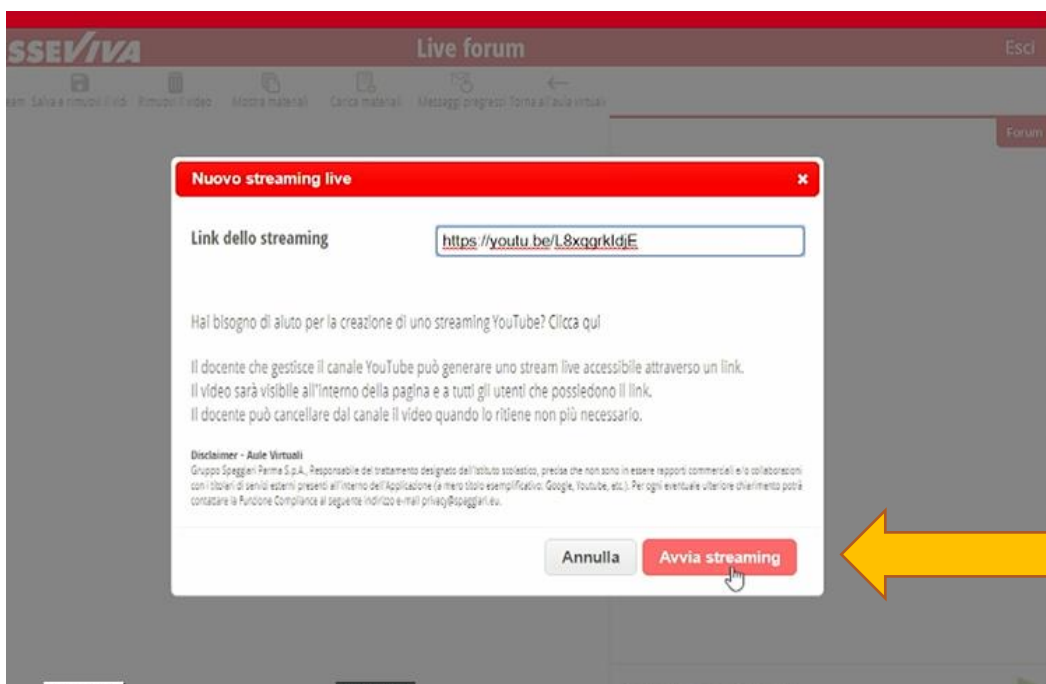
SSEVIVA

Live forum

Esci

eam Salva e rimuovi il vid Rimuovi il video Mostra materiali Carica materiali Messaggi pregressi Torna all'aula virtuale

Forum

Nuovo streaming live

×

Link dello streaming

https://youtu.be/L8xqgrkIdjE

Hai bisogno di aiuto per la creazione di uno streaming YouTube? Clicca qui

Il docente che gestisce il canale YouTube può generare uno stream live accessibile attraverso un link.
Il video sarà visibile all'interno della pagina e a tutti gli utenti che possiedono il link.
Il docente può cancellare dal canale il video quando lo ritiene non più necessario.

Disclaimer - Aule Virtuali
Gruppo Spaggiari Parma S.p.A., Responsabile del trattamento designato dall'Istituto scolastico, precisa che non sono in essere rapporti commerciali e/o collaborazioni con i titolari di servizi esterni presenti all'interno dell'Applicazione (a mero titolo esemplificativo, Google, Youtube, etc.). Per ogni eventuale ulteriore chiarimento potrà contattare la Funzione Compliance al seguente indirizzo e-mail privacy@spaggiari.eu.

Annulla

Avvia streaming